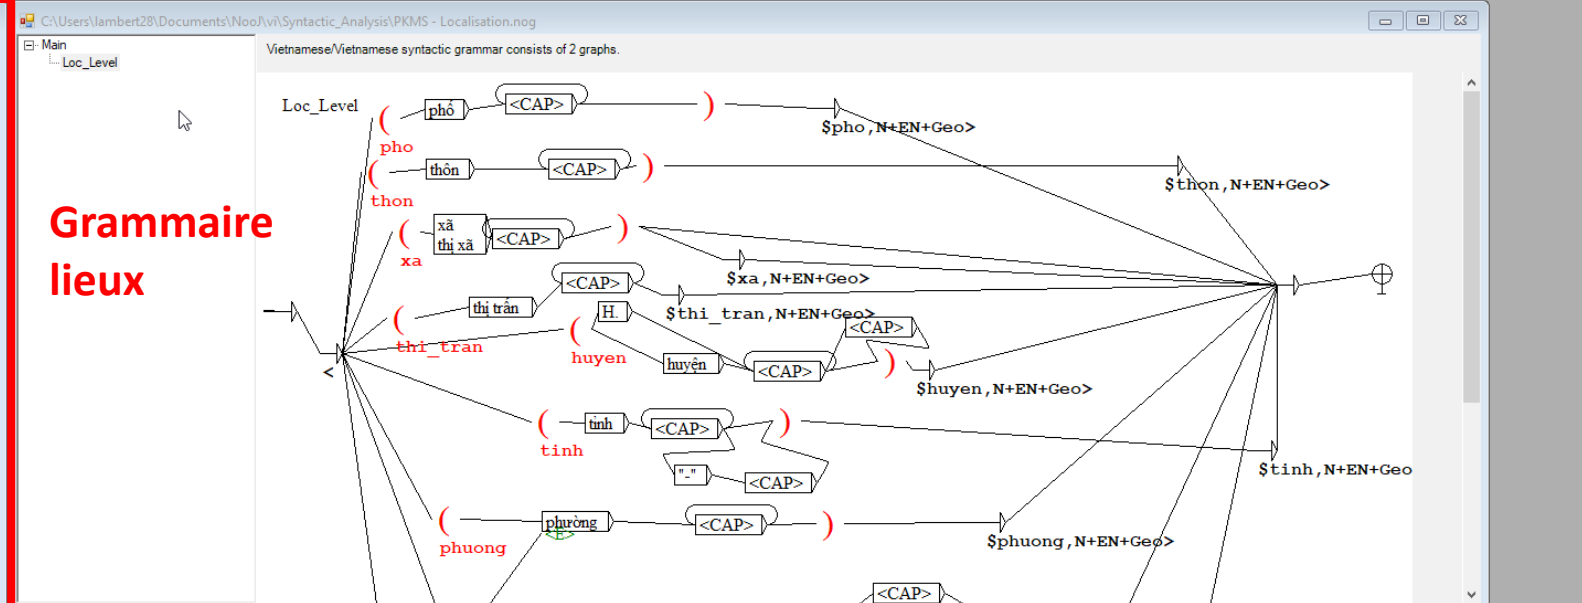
C:\Users\lambert28\Documents\NooJ\vi\Syntactic_Analysis\PKMS - Localisation.nog

Main
Loc_Level

Vietnamese/Vietnamese syntactic grammar consists of 2 graphs.

Grammaire lieux

Loc_Level

(
pho
phố
<CAP>
)
$pho,N+EN+Geo>

(
thon
thôn
<CAP>
)
$thon,N+EN+Geo>

(
xa
xã
thị xã
<CAP>
)
$xa,N+EN+Geo>

(
thi_tran
thị trấn
<CAP>
$thi_tran,N+EN+Geo>

(
huyen
H.
huyện
<CAP>
<CAP>
)
$huyen,N+EN+Geo>

<

(
tinh
tỉnh
<CAP>
"-"
<CAP>
)
$tinh,N+EN+Geo

(
phuong
phường
<E>
<CAP>
)
$phuong,N+EN+Geo>

<CAP>